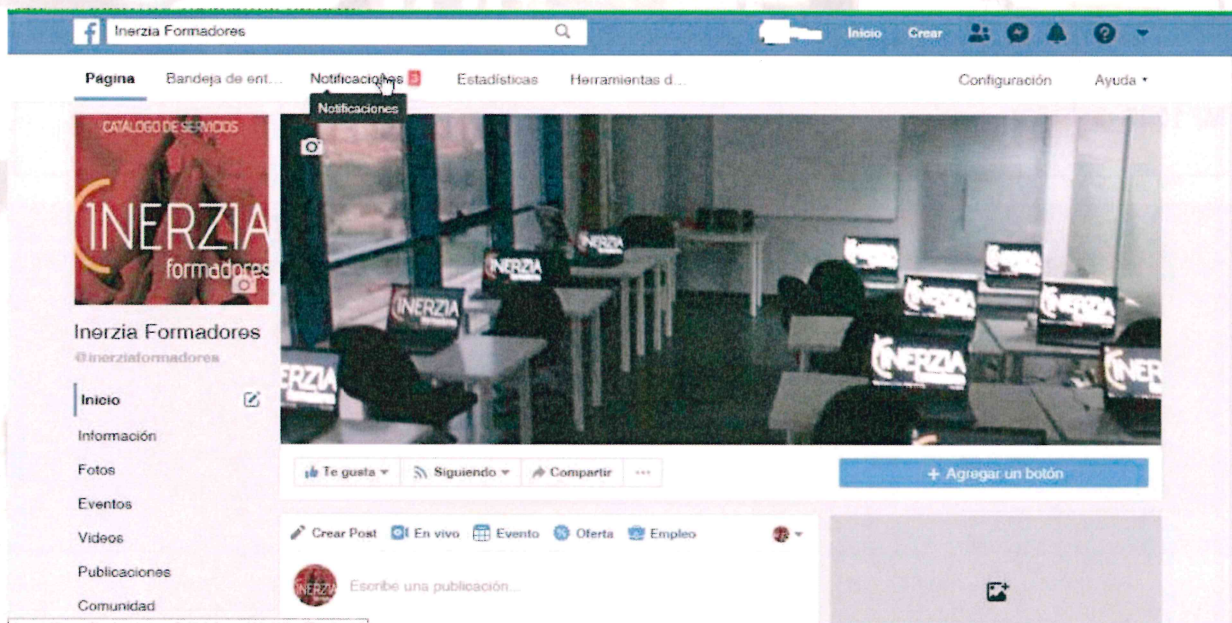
Inerzia Formadores

Inicio Crear

Página Bandeja de ent... Notificaciones 3 Estadísticas Herramientas d... Configuración Ayuda

Notificaciones

CATALOGO DE SERVICIOS

INERZIA formadores

Inerzia Formadores
@inerziaformadores

Inicio
Información
Fotos
Eventos
Videos
Publicaciones
Comunidad

INERZIA INERZIA INERZIA INERZIA INERZIA INERZIA INERZIA INERZIA

Te gusta Siguiendo Compartir ···

+ Agregar un botón

Crear Post En vivo Evento Oferta Empleo

Escribe una publicación...